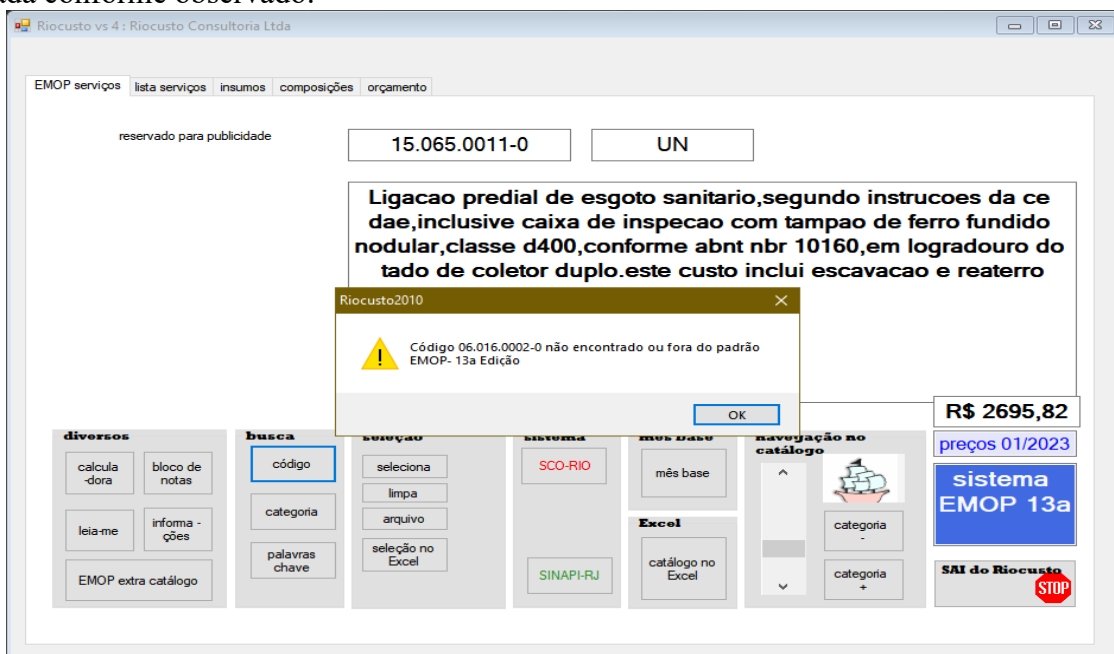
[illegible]

Riocusto vs 4 : Riocusto Consultoria Ltda

EMOP serviços | lista serviços | insumos | composições | orçamento

reservado para publicidade

15.065.0011-0

UN

Ligacao predial de esgoto sanitario,segundo instrucoes da ce dae,inclusive caixa de inspecao com tampao de ferro fundido nodular,classe d400,conforme abnt nbr 10160,em logradouro do tado de coletor duplo.este custo inclui escavacao e reaterro

Riocusto2010

Código 06.016.0002-0 não encontrado ou fora do padrão EMOP- 13a Edição

OK

R$ 2695,82

preços 01/2023

sistema EMOP 13a

diversos

calcula -dora

bloco de notas

leia-me

informa - ções

EMOP extra catálogo

busca

código

categoria

palavras chave

seleção

seleciona

limpa

arquivo

seleção no Excel

sistema

SCO-RIO

SINAPI-RJ

mês base

mês base

Excel

catálogo no Excel

navegação no catálogo

categoria -

categoria +

SAI do Riocusto

STOP